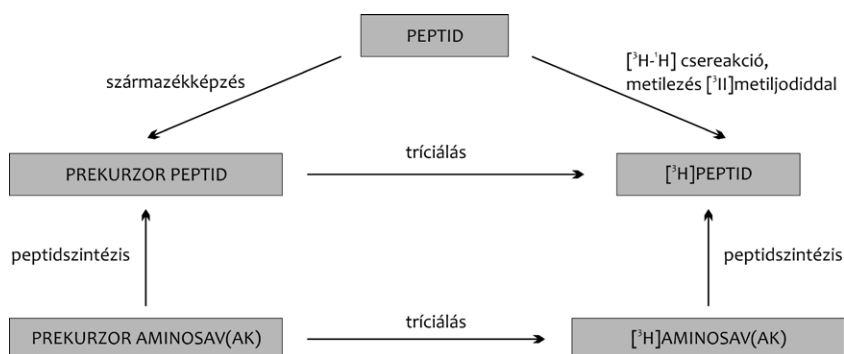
PEPTID

származékképzés

$[^3H\text{-}^1H]$ csereakció, metilezés $[^3II]$metiljodiddal

PREKURZOR PEPTID

tríciálás

$[^3H]$PEPTID

peptidszintézis

peptidszintézis

PREKURZOR AMINOSAV(AK)

tríciálás

$[^3H]$AMINOSAV(AK)